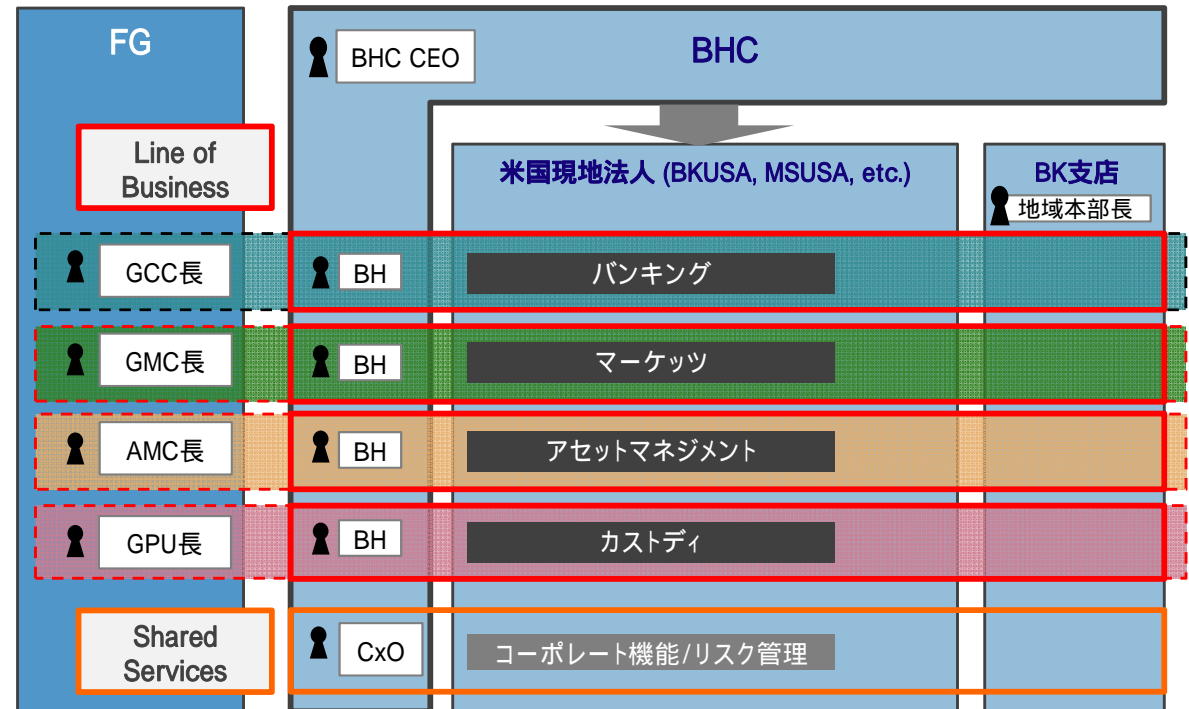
FG

BHC CEO

BHC

Line of Business

米国現地法人 (BKUSA, MSUSA, etc.)

BK支店

地域本部長

GCC長

BH

バンキング

GMC長

BH

マーケッツ

AMC長

BH

アセットマネジメント

GPU長

BH

カストディ

Shared Services

CxO

コーポレート機能/リスク管理